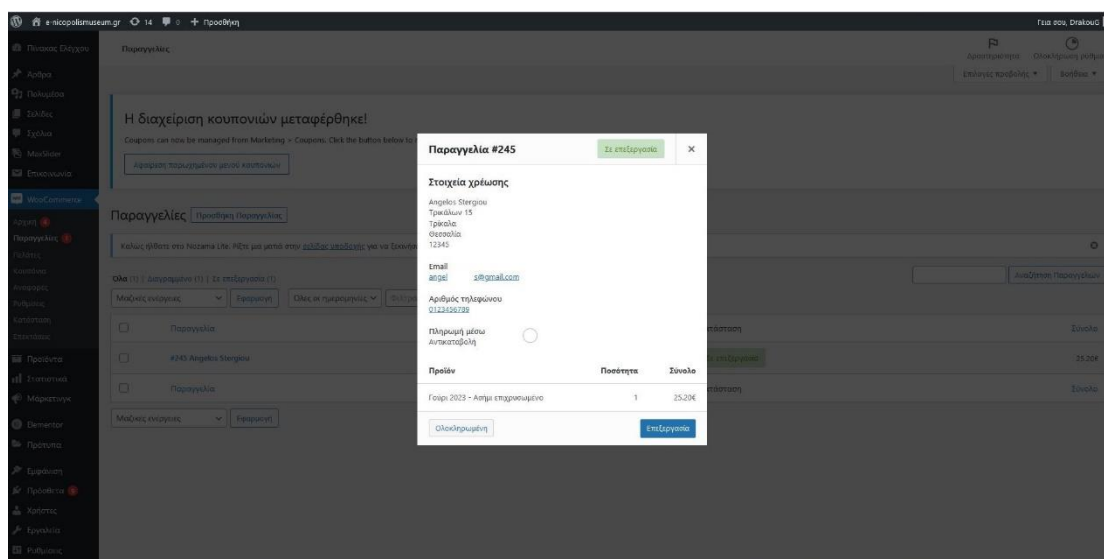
e-nicopolismuseum.gr 14 0 + Προσθήκη
Γεια σου, DrakouG

Πίνακας Ελέγχου
Άρθρα
Πολυμέσα
Σελίδες
Σχόλια
MaxSlider
Επικοινωνία
WooCommerce
Αρχική
Παραγγελίες
Πελάτες
Κουπόνια
Αναφορές
Ρυθμίσεις
Κατάσταση
Επεκτάσεις
Προϊόντα
Στατιστικά
Μάρκετινγκ
Elementor
Πρότυπα
Εμφάνιση
Πρόσθετα
Χρήστες
Εργαλεία
Ρυθμίσεις

Παραγγελίες
Δραστηριότητα Ολοκλήρωση ρύθμισης
Επιλογές προβολής Βοήθεια

Η διαχείριση κουπονιών μεταφέρθηκε!
Coupons can now be managed from Marketing > Coupons. Click the button below to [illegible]
Αφαίρεση παρωχημένου μενού κουπονιών

Παραγγελίες Προσθήκη Παραγγελίας
Καλώς ήλθατε στο Nozama Lite. Ρίξτε μια ματιά στην σελίδας υποδοχής για να ξεκινή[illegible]

Όλα (1) | Διαγραμμένο (1) | Σε επεξεργασία (1)
Μαζικές ενέργειες Εφαρμογή Όλες οι ημερομηνίες
Αναζήτηση Παραγγελιών

Παραγγελία | Κατάσταση | Σύνολο
#245 Angelos Stergiou | Σε επεξεργασία | 25.20€
Παραγγελία | Κατάσταση | Σύνολο

Μαζικές ενέργειες Εφαρμογή

Παραγγελία #245
Σε επεξεργασία
×

Στοιχεία χρέωσης
Angelos Stergiou
Τρικάλων 15
Τρίκαλα
Θεσσαλία
12345

Email
angel s@gmail.com

Αριθμός τηλεφώνου
0123456789

Πληρωμή μέσω
Αντικαταβολή

| Προϊόν | Ποσότητα | Σύνολο |
|---|---|---|
| Γούρι 2023 - Ασήμι επιχρυσωμένο | 1 | 25.20€ |

Ολοκληρωμένη
Επεξεργασία